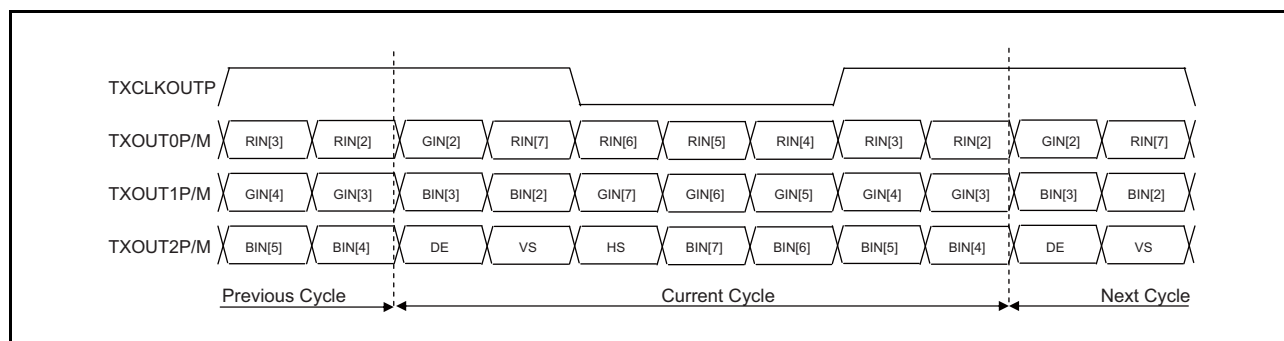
TXCLKOUTP

TXOUT0P/M RIN[3] RIN[2] GIN[2] RIN[7] RIN[6] RIN[5] RIN[4] RIN[3] RIN[2] GIN[2] RIN[7]

TXOUT1P/M GIN[4] GIN[3] BIN[3] BIN[2] GIN[7] GIN[6] GIN[5] GIN[4] GIN[3] BIN[3] BIN[2]

TXOUT2P/M BIN[5] BIN[4] DE VS HS BIN[7] BIN[6] BIN[5] BIN[4] DE VS

Previous Cycle Current Cycle Next Cycle